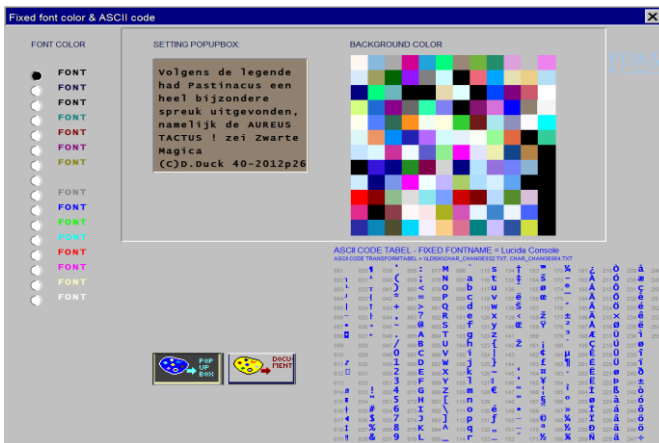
Fixed font color & ASCII code

FONT COLOR

FONT
FONT
FONT
FONT
FONT
FONT
FONT
FONT
FONT
FONT
FONT
FONT
FONT
FONT
FONT

SETTING POPUPBOX:

Volgens de legende had Pastinacus een heel bijzondere spreuk uitgevonden, namelijk de AUREUS TACTUS ! zei Zwarte Magica (C)D.Duck 40-2012p26

BACKGROUND COLOR

POP UP BOX

DOCUMENT

ASCII CODE TABEL - FIXED FONTNAME = Lucida Console

ASCII CODE TRANSFORMTABEL = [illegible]

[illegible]